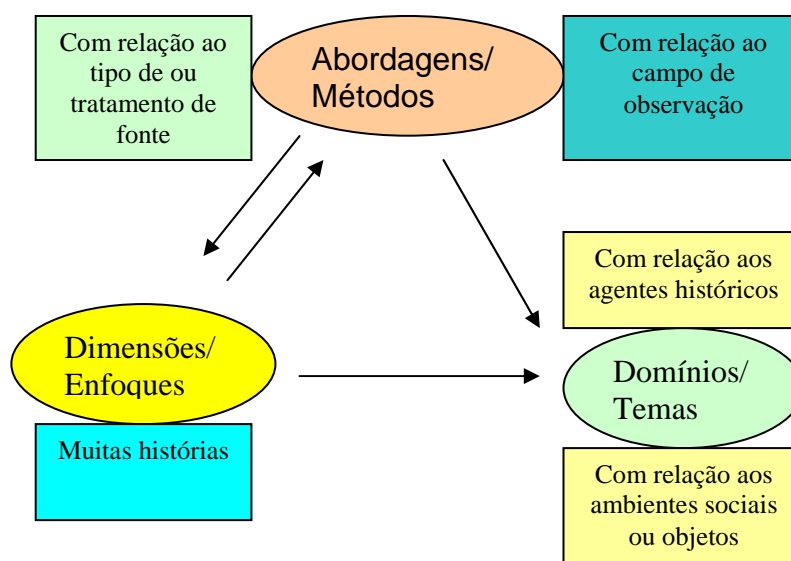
Com relação ao tipo de ou tratamento de fonte

Abordagens/ Métodos

Com relação ao campo de observação

Com relação aos agentes históricos

Dimensões/ Enfoques

Domínios/ Temas

Muitas histórias

Com relação aos ambientes sociais ou objetos